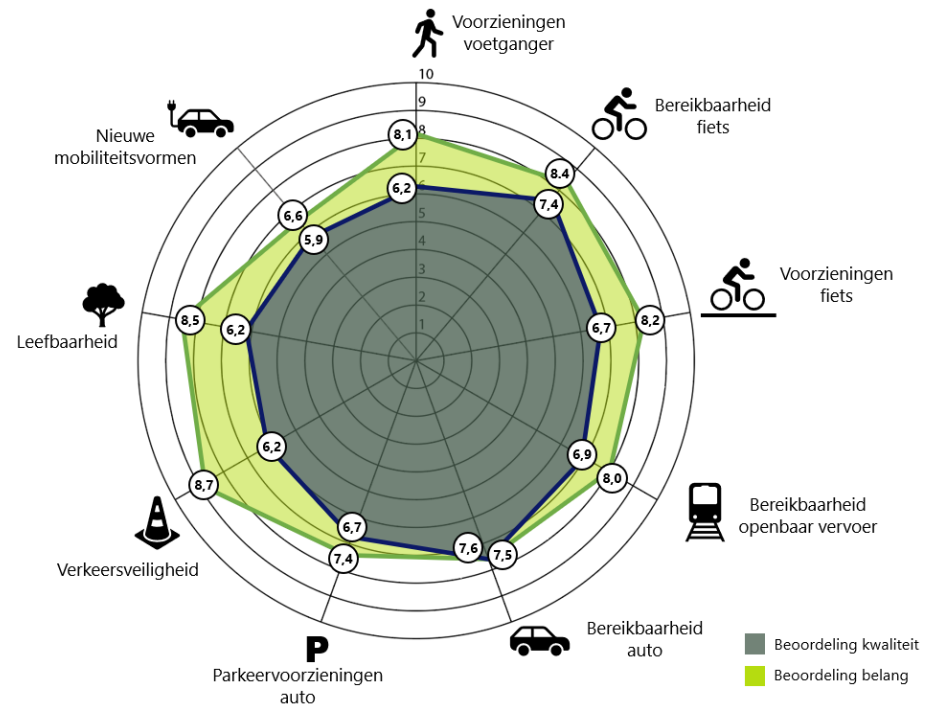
Voorzieningen voetganger

10
9
8
7
6
5
4
3
2
1

8,1
6,2

Bereikbaarheid fiets

8,4
7,4

Voorzieningen fiets

6,7
8,2

Bereikbaarheid openbaar vervoer

6,9
8,0

Bereikbaarheid auto

7,6
7,5

P

Parkeervoorzieningen auto

6,7
7,4

Verkeersveiligheid

6,2
8,7

Leefbaarheid

8,5
6,2

Nieuwe mobiliteitsvormen

6,6
5,9

Beoordeling kwaliteit
Beoordeling belang